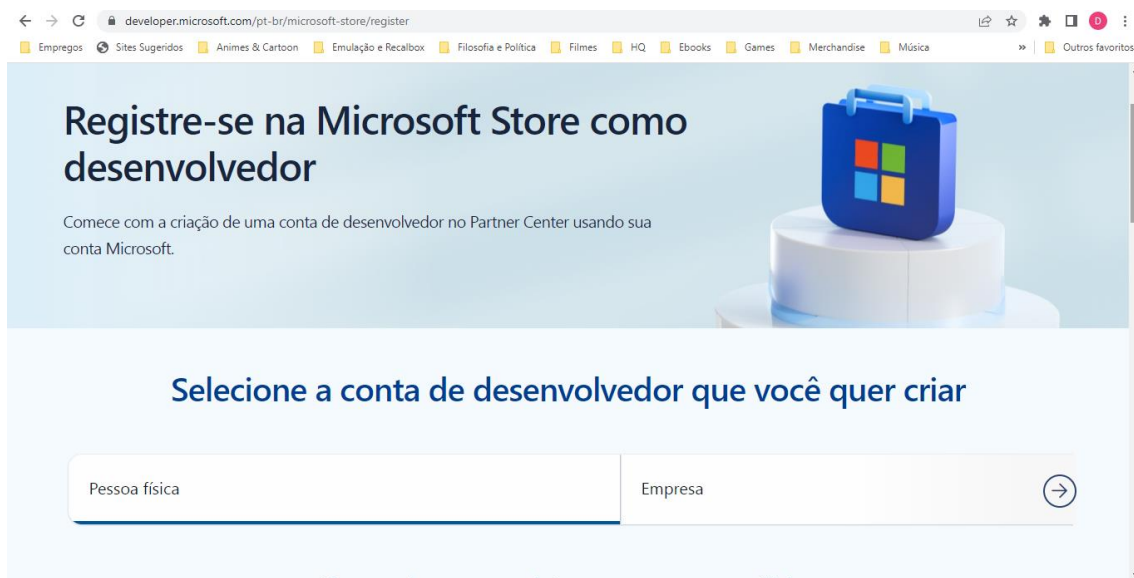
developer.microsoft.com/pt-br/microsoft-store/register

D

Empregos Sites Sugeridos Animes & Cartoon Emulação e Recalbox Filosofia e Política Filmes HQ Ebooks Games Merchandise Música » Outros favoritos

Registre-se na Microsoft Store como desenvolvedor

Comece com a criação de uma conta de desenvolvedor no Partner Center usando sua conta Microsoft.

Selecione a conta de desenvolvedor que você quer criar

Pessoa física

Empresa